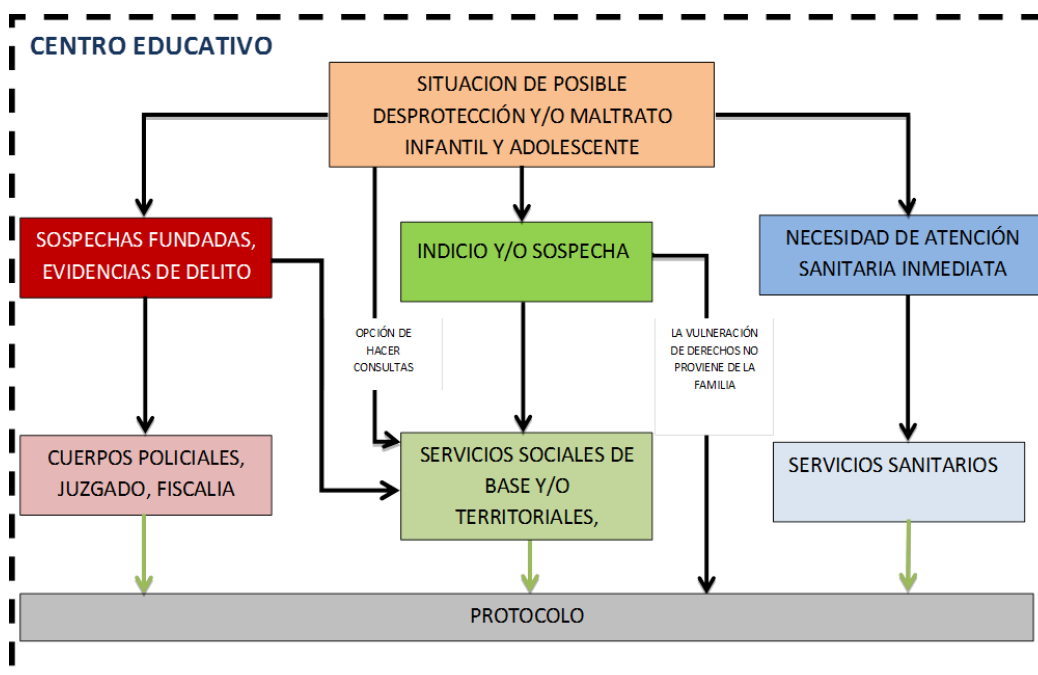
CENTRO EDUCATIVO

SITUACION DE POSIBLE DESPROTECCIÓN Y/O MALTRATO INFANTIL Y ADOLESCENTE

SOSPECHAS FUNDADAS, EVIDENCIAS DE DELITO

INDICIO Y/O SOSPECHA

NECESIDAD DE ATENCIÓN SANITARIA INMEDIATA

OPCIÓN DE HACER CONSULTAS

LA VULNERACIÓN DE DERECHOS NO PROVIENE DE LA FAMILIA

CUERPOS POLICIALES, JUZGADO, FISCALIA

SERVICIOS SOCIALES DE BASE Y/O TERRITORIALES,

SERVICIOS SANITARIOS

PROTOCOLO